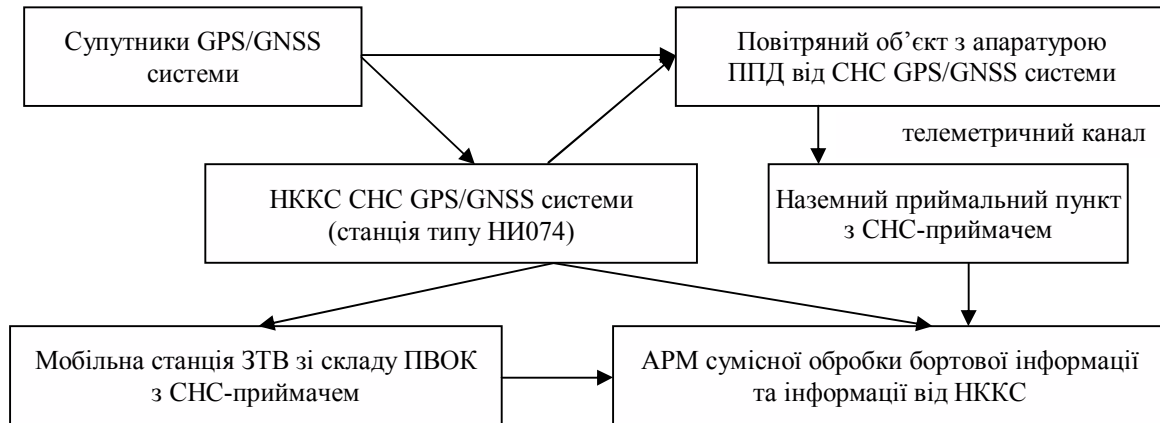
Супутники GPS/GNSS системи

Повітряний об'єкт з апаратурою ППД від СНС GPS/GNSS системи

телеметричний канал

НККС СНС GPS/GNSS системи (станція типу НИ074)

Наземний приймальний пункт з СНС-приймачем

Мобільна станція ЗТВ зі складу ПВОК з СНС-приймачем

АРМ сумісної обробки бортової інформації та інформації від НККС